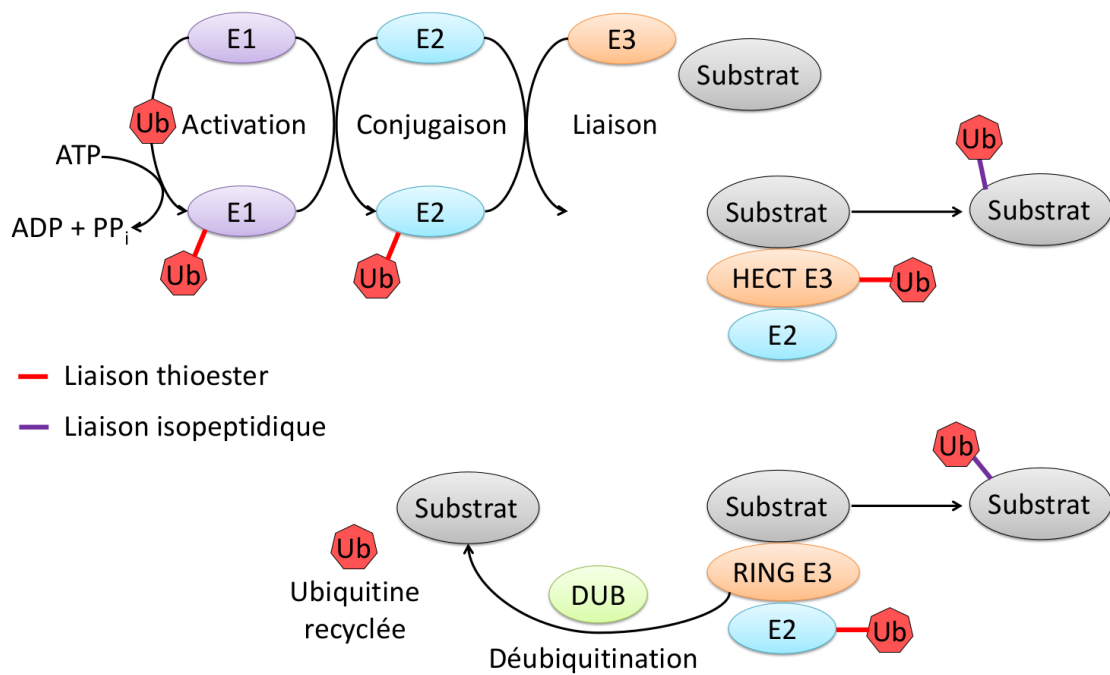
E1
E2
E3
Substrat
Ub
Activation
Conjugaison
Liaison
ATP
ADP + $PP_i$
E1
E2
Ub
Ub
Ub
Substrat
Substrat
HECT E3
Ub
E2
Liaison thioester
Liaison isopeptidique
Ub
Substrat
Substrat
Substrat
Ub
Ubiquitine recyclée
DUB
RING E3
E2
Ub
Déubiquitination